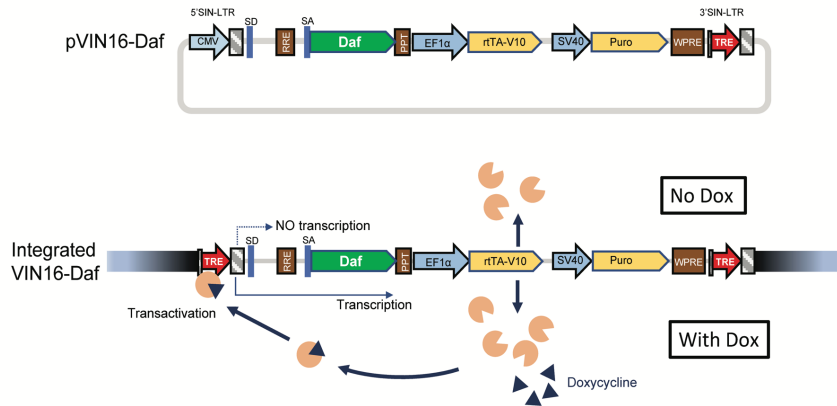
pVIN16-Daf

5'SIN-LTR
CMV
SD
RRE
SA
Daf
PPT
EF1α
rtTA-V10
SV40
Puro
WPRE
TRE
3'SIN-LTR

No Dox

Integrated VIN16-Daf

NO transcription
TRE
SD
RRE
SA
Daf
PPT
EF1α
rtTA-V10
SV40
Puro
WPRE
TRE
Transcription
Transactivation

With Dox

Doxycycline